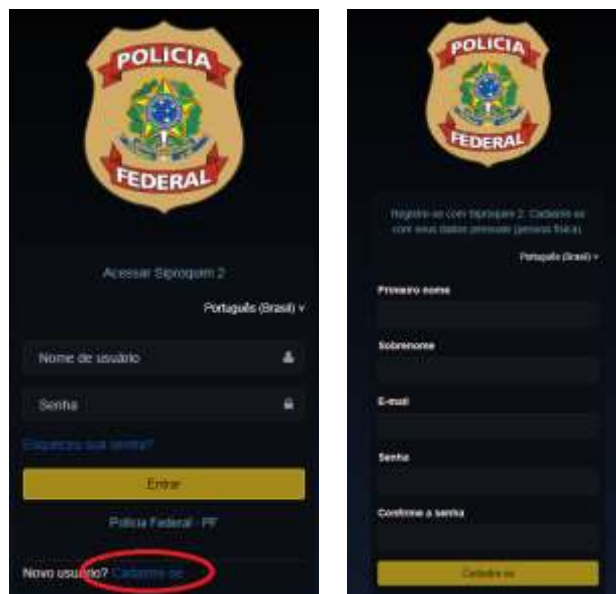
POLICIA
FEDERAL

Acessar Siprogam 2

Português (Brasil) ∨

Nome de usuário

Senha

Esqueceu sua senha?

Entrar

Polícia Federal - PF

Novo usuário? Cadastre-se

POLICIA
FEDERAL

Registre-se com Siprogam 2. Cadastre-se com seus dados pessoais (pessoa física).

Português (Brasil) ∨

Primeiro nome

Sobrenome

E-mail

Senha

Confirme a senha

Cadastre-se